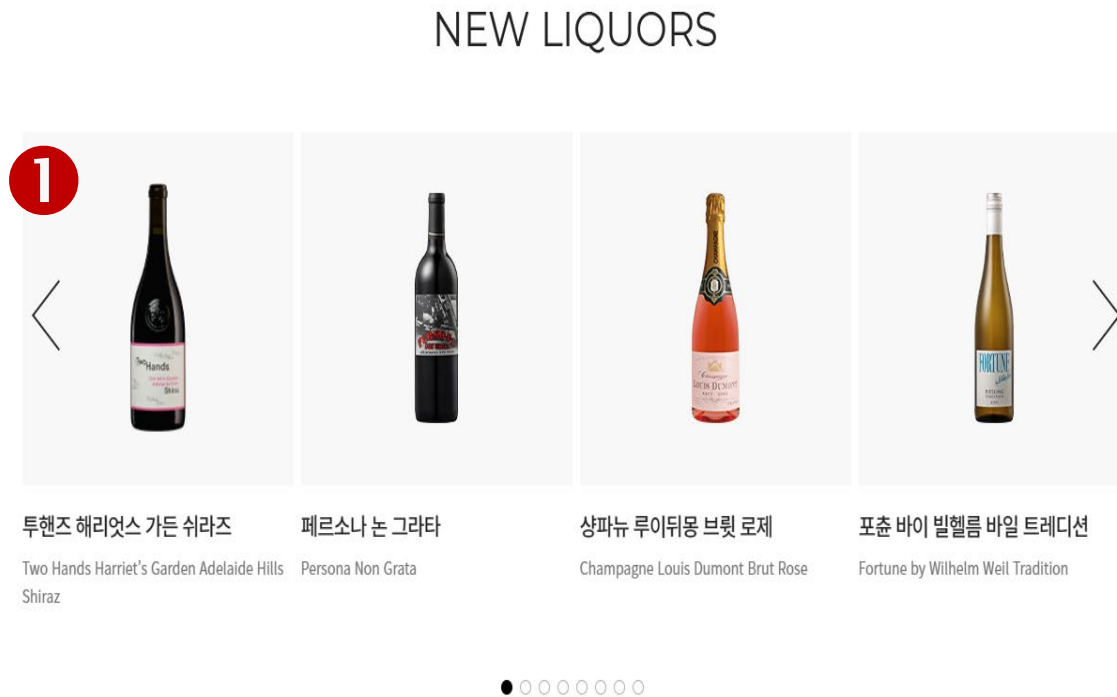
NEW LIQUORS

1

Two Hands Shiraz

FORTUNE

투핸즈 해리엇스 가든 쉬라즈

Two Hands Harriet's Garden Adelaide Hills Shiraz

페르소나 논 그라타

Persona Non Grata

샹파뉴 루이뒤몽 브륏 로제

Champagne Louis Dumont Brut Rose

포츈 바이 빌헬름 바일 트레디션

Fortune by Wilhelm Weil Tradition